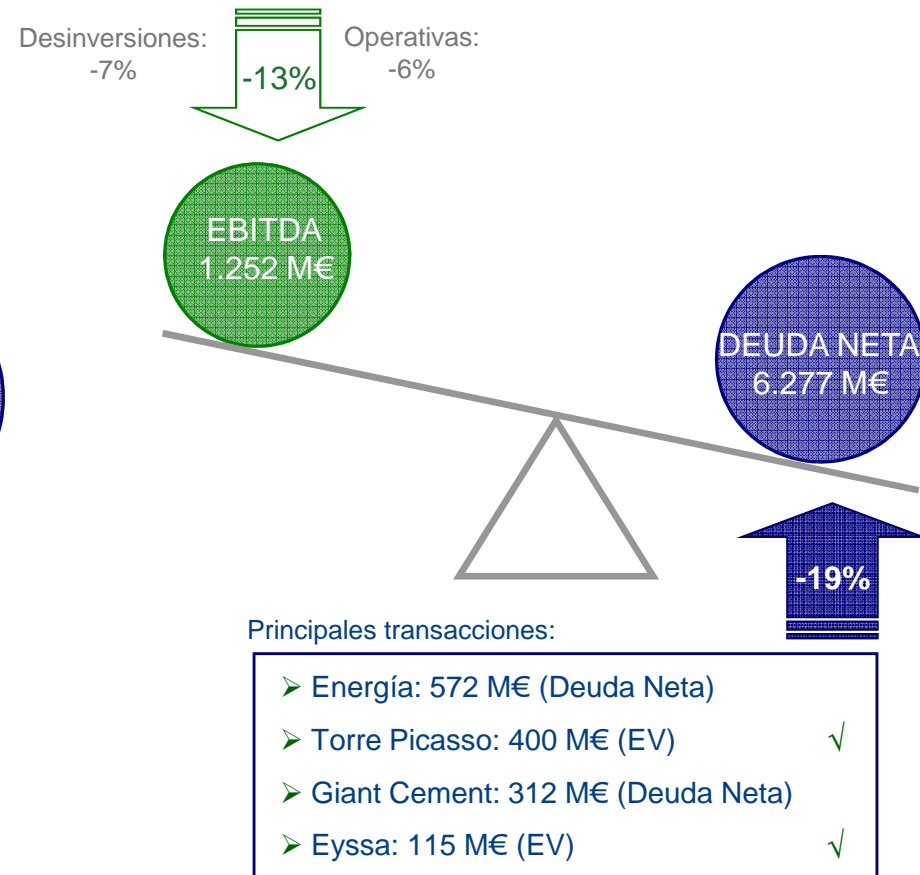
Desinversiones: -7%

-13%

Operativas: -6%

EBITDA 1.252 M€

DEUDA NETA 6.277 M€

-19%

Principales transacciones:

➢ Energía: 572 M€ (Deuda Neta)
➢ Torre Picasso: 400 M€ (EV) √
➢ Giant Cement: 312 M€ (Deuda Neta)
➢ Eyssa: 115 M€ (EV) √